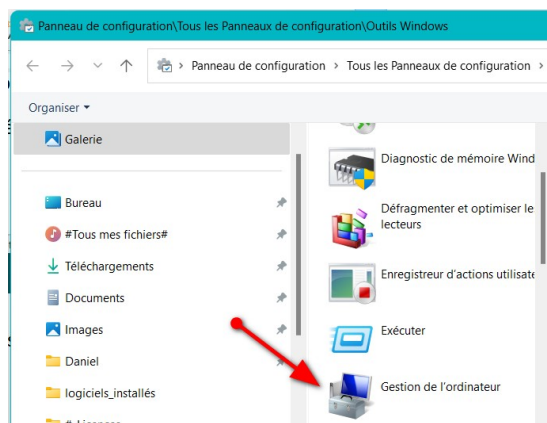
Panneau de configuration\Tous les Panneaux de configuration\Outils Windows

Panneau de configuration › Tous les Panneaux de configuration ›

Organiser ▾

Galerie

Bureau

#Tous mes fichiers#

Téléchargements

Documents

Images

Daniel

logiciels_installés

Diagnostic de mémoire Wind

Défragmenter et optimiser le lecteurs

Enregistreur d'actions utilisate

Exécuter

Gestion de l'ordinateur